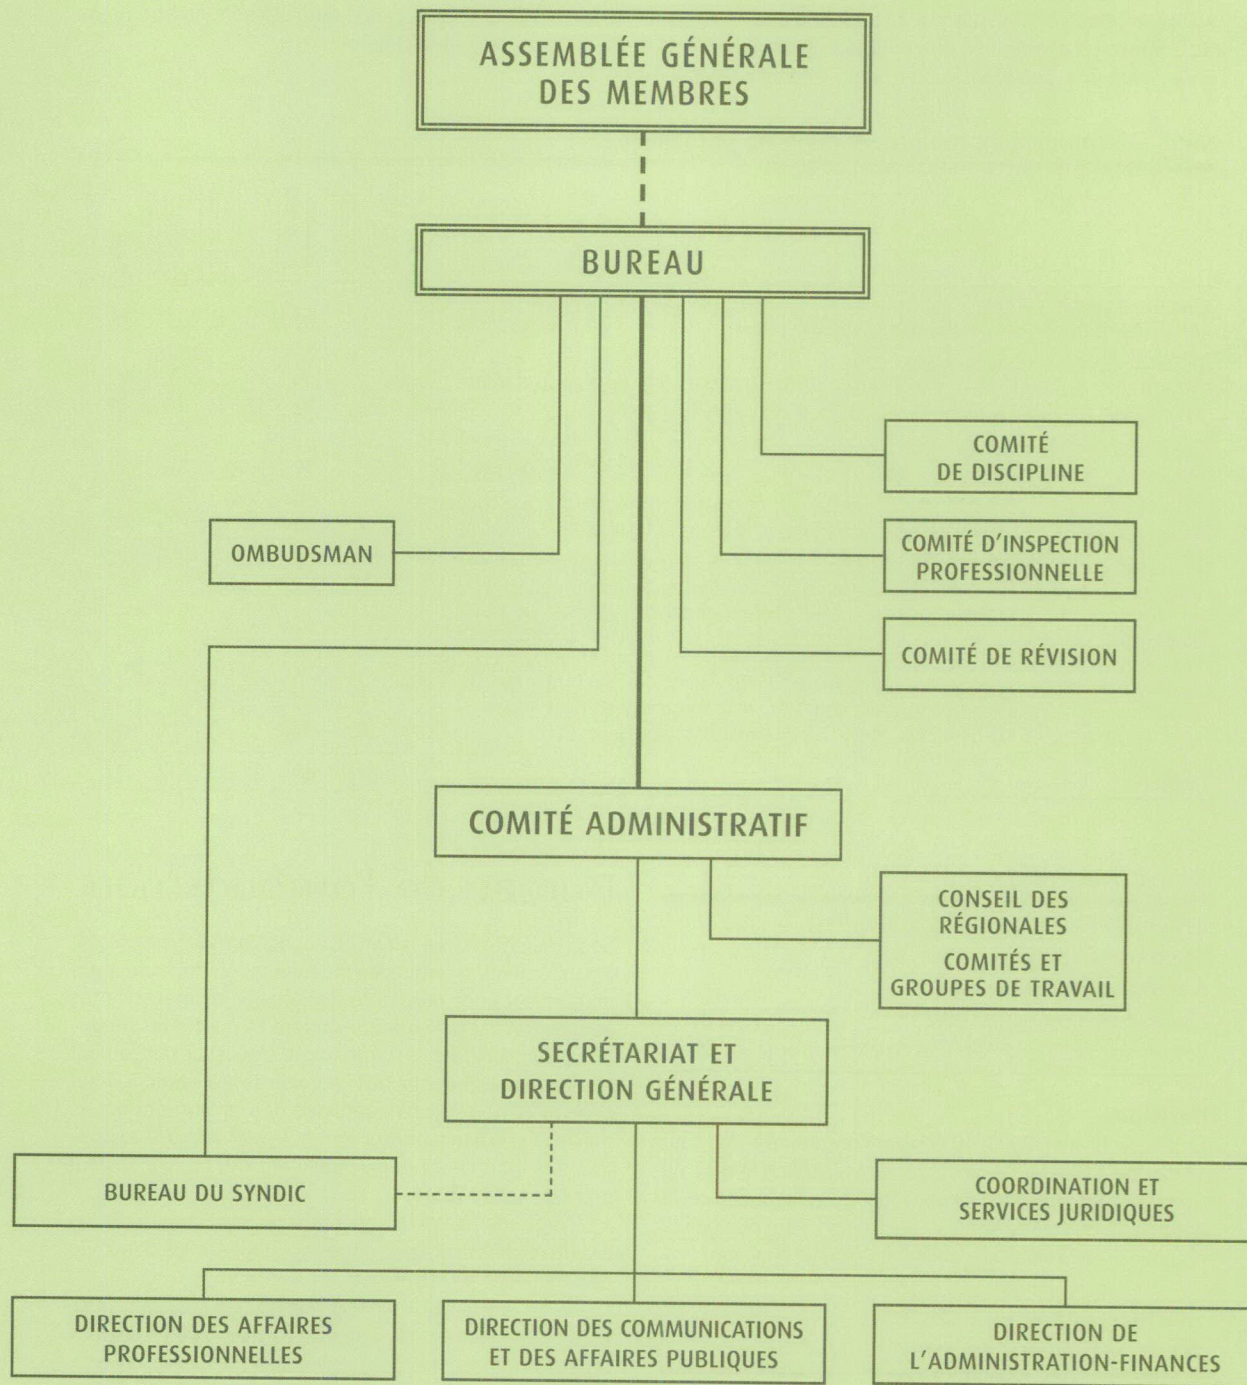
ASSEMBLÉE GÉNÉRALE DES MEMBRES

BUREAU

COMITÉ DE DISCIPLINE

OMBUDSMAN

COMITÉ D'INSPECTION PROFESSIONNELLE

COMITÉ DE RÉVISION

COMITÉ ADMINISTRATIF

CONSEIL DES RÉGIONALES

COMITÉS ET GROUPES DE TRAVAIL

SECRÉTARIAT ET DIRECTION GÉNÉRALE

BUREAU DU SYNDIC

COORDINATION ET SERVICES JURIDIQUES

DIRECTION DES AFFAIRES PROFESSIONNELLES

DIRECTION DES COMMUNICATIONS ET DES AFFAIRES PUBLIQUES

DIRECTION DE L'ADMINISTRATION-FINANCES